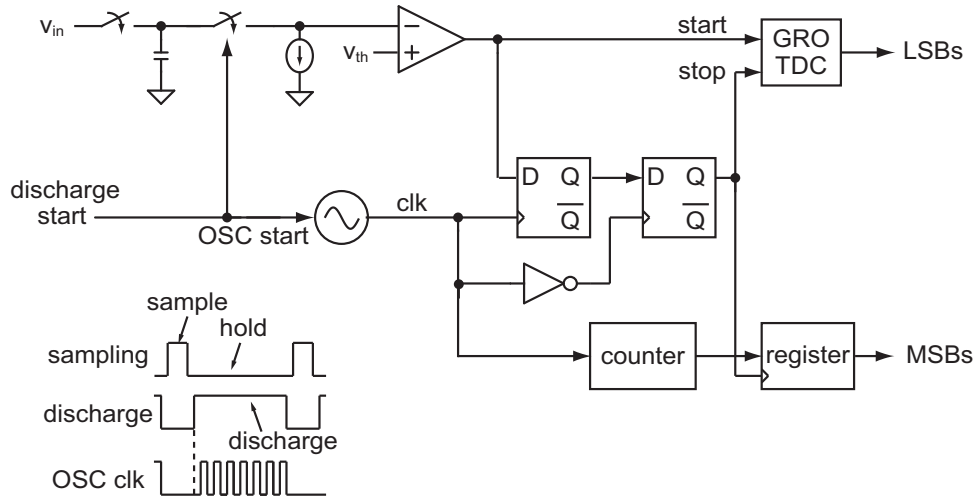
$v_{in}$

$v_{th}$

−

+

start

stop

GRO TDC

LSBs

discharge start

OSC start

clk

D Q $\overline{Q}$

D Q $\overline{Q}$

sample

hold

sampling

discharge

discharge

OSC clk

counter

register

MSBs